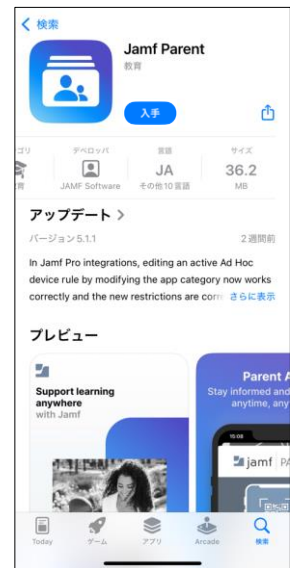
< 検索

Jamf Parent
教育

入手

ゴリ
育

デベロッパ
JAMF Software

言語
JA
その他10言語

サイズ
36.2
MB

アップデート >

バージョン5.1.1

2週間前

In Jamf Pro integrations, editing an active Ad Hoc device rule by modifying the app category now works correctly and the new restrictions are corr さらに表示

プレビュー

Support learning anywhere
with Jamf

Parent A
Stay informed and
anytime, any

jamf

Today
ゲーム
アプリ
Arcade
検索